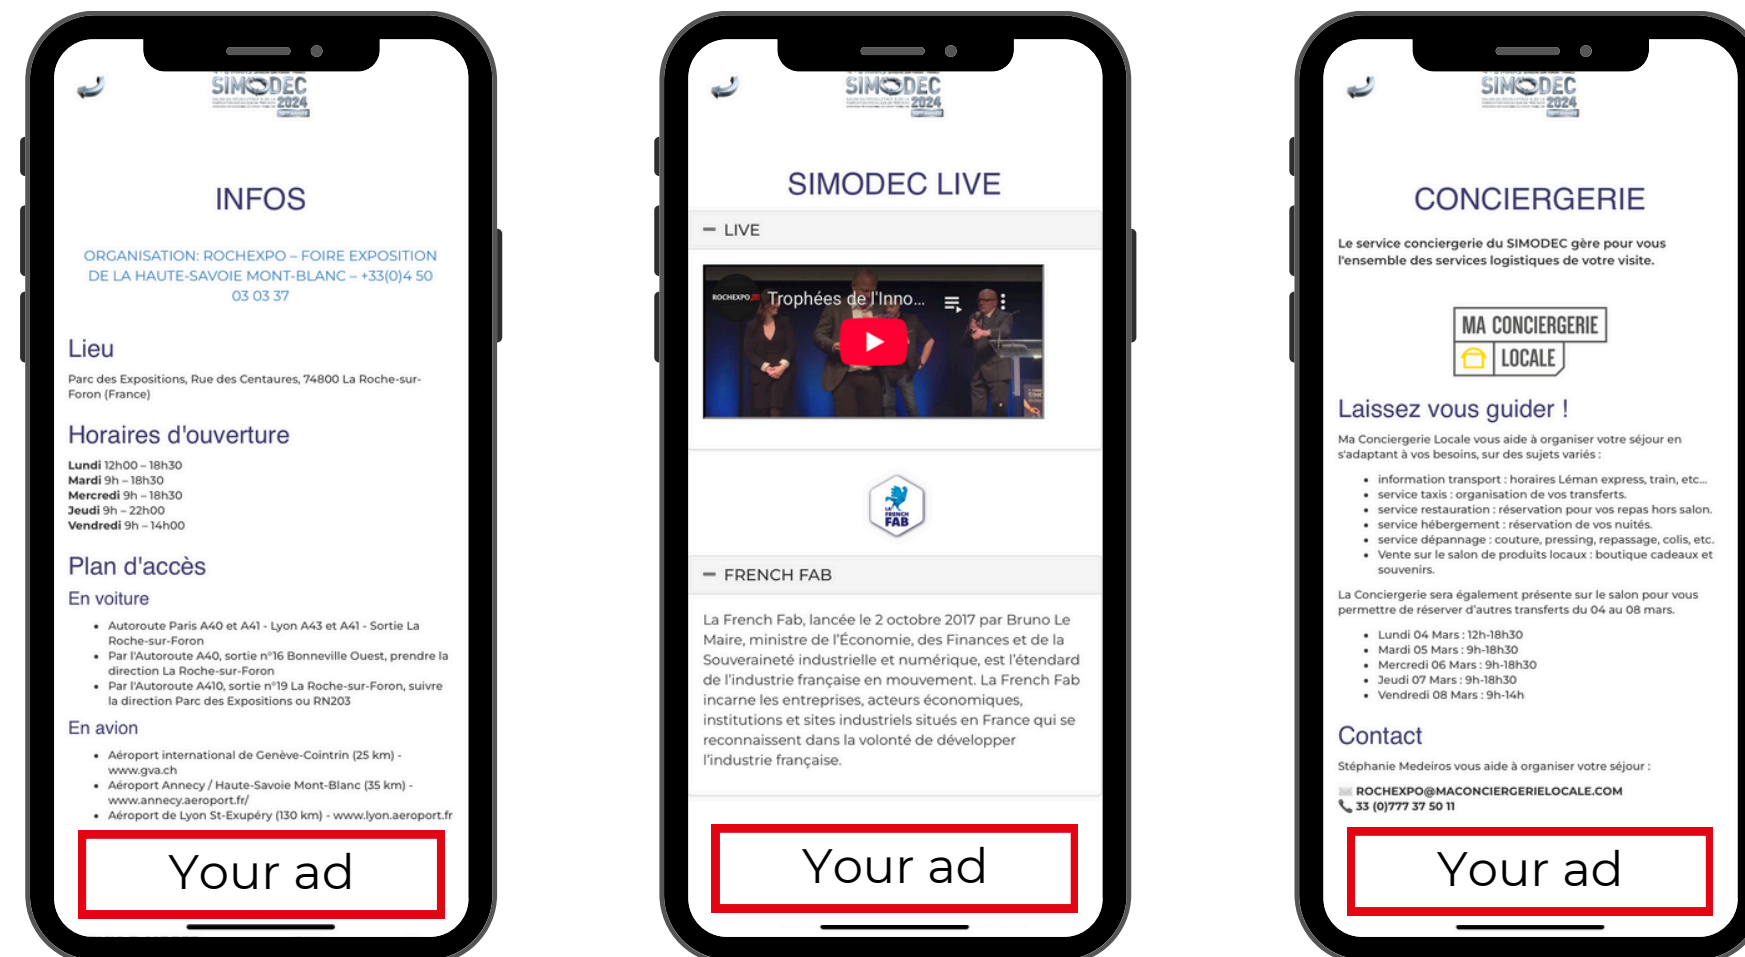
SIMODEC 2024

INFOS

ORGANISATION: ROCHEXPO – FOIRE EXPOSITION DE LA HAUTE-SAVOIE MONT-BLANC – +33(0)4 50 03 03 37

Lieu

Parc des Expositions, Rue des Centaures, 74800 La Roche-sur-Foron (France)

Horaires d'ouverture

Lundi 12h00 – 18h30
Mardi 9h – 18h30
Mercredi 9h – 18h30
Jeudi 9h – 22h00
Vendredi 9h – 14h00

Plan d'accès

En voiture

- Autoroute Paris A40 et A41 - Lyon A43 et A41 - Sortie La Roche-sur-Foron
- Par l'Autoroute A40, sortie n°16 Bonneville Ouest, prendre la direction La Roche-sur-Foron
- Par l'Autoroute A410, sortie n°19 La Roche-sur-Foron, suivre la direction Parc des Expositions ou RN203

En avion

- Aéroport international de Genève-Cointrin (25 km) - www.gva.ch
- Aéroport Annecy / Haute-Savoie Mont-Blanc (35 km) - www.annecy.aeroport.fr/
- Aéroport de Lyon St-Exupéry (130 km) - www.lyon.aeroport.fr

Your ad

SIMODEC 2024

SIMODEC LIVE

− LIVE

ROCHEXPO Trophées de l'Inno...

LA FRENCH FAB

− FRENCH FAB

La French Fab, lancée le 2 octobre 2017 par Bruno Le Maire, ministre de l'Économie, des Finances et de la Souveraineté industrielle et numérique, est l'étendard de l'industrie française en mouvement. La French Fab incarne les entreprises, acteurs économiques, institutions et sites industriels situés en France qui se reconnaissent dans la volonté de développer l'industrie française.

Your ad

SIMODEC 2024

CONCIERGERIE

Le service conciergerie du SIMODEC gère pour vous l'ensemble des services logistiques de votre visite.

MA CONCIERGERIE LOCALE

Laissez vous guider !

Ma Conciergerie Locale vous aide à organiser votre séjour en s'adaptant à vos besoins, sur des sujets variés :

- information transport : horaires Léman express, train, etc...
- service taxis : organisation de vos transferts.
- service restauration : réservation pour vos repas hors salon.
- service hébergement : réservation de vos nuités.
- service dépannage : couture, pressing, repassage, colis, etc.
- Vente sur le salon de produits locaux : boutique cadeaux et souvenirs.

La Conciergerie sera également présente sur le salon pour vous permettre de réserver d'autres transferts du 04 au 08 mars.

- Lundi 04 Mars : 12h-18h30
- Mardi 05 Mars : 9h-18h30
- Mercredi 06 Mars : 9h-18h30
- Jeudi 07 Mars : 9h-18h30
- Vendredi 08 Mars : 9h-14h

Contact

Stéphanie Medeiros vous aide à organiser votre séjour :

ROCHEXPO@MACONCIERGERIELOCALE.COM
33 (0)777 37 50 11

Your ad